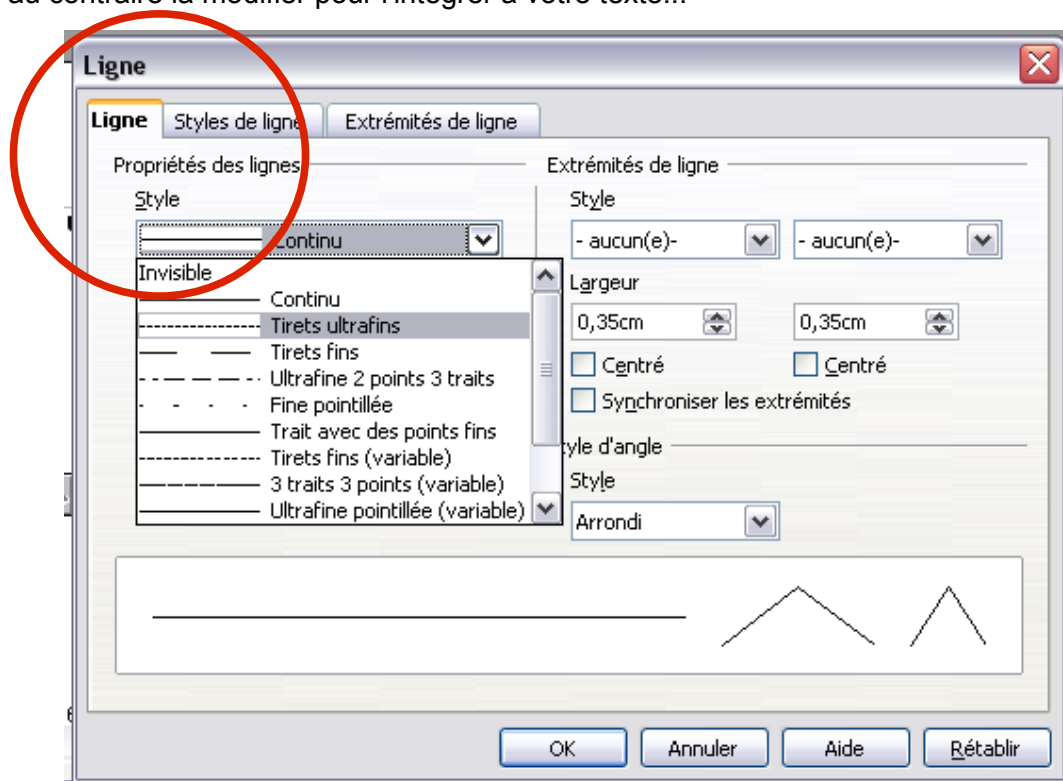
Ligne

Ligne | Styles de ligne | Extrémités de ligne

Propriétés des lignes

Style

Continu

Invisible
Continu
Tirets ultrafins
Tirets fins
Ultrafine 2 points 3 traits
Fine pointillée
Trait avec des points fins
Tirets fins (variable)
3 traits 3 points (variable)
Ultrafine pointillée (variable)

Extrémités de ligne

Style

- aucun(e)-
- aucun(e)-

Largeur

0,35cm
0,35cm

Centré
Centré

Synchroniser les extrémités

tyle d'angle

Style

Arrondi

OK | Annuler | Aide | Rétablir